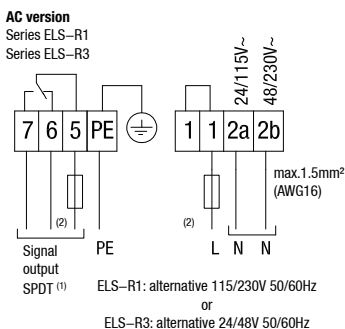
**AC version**
Series ELS–R1
Series ELS–R3

7 6 5 PE

1 1 2a 2b

24/115V~
48/230V~

max.1.5mm²
(AWG16)

(2)

(2)

Signal output SPDT (1)

PE

L N N

ELS–R1: alternative 115/230V 50/60Hz
or
ELS–R3: alternative 24/48V 50/60Hz